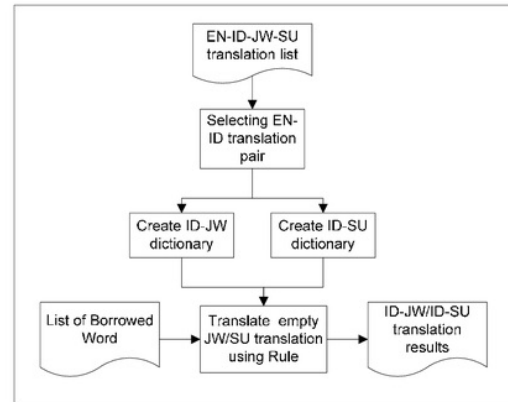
EN-ID-JW-SU translation list

Selecting EN-ID translation pair

Create ID-JW dictionary

Create ID-SU dictionary

List of Borrowed Word

Translate empty JW/SU translation using Rule

ID-JW/ID-SU translation results